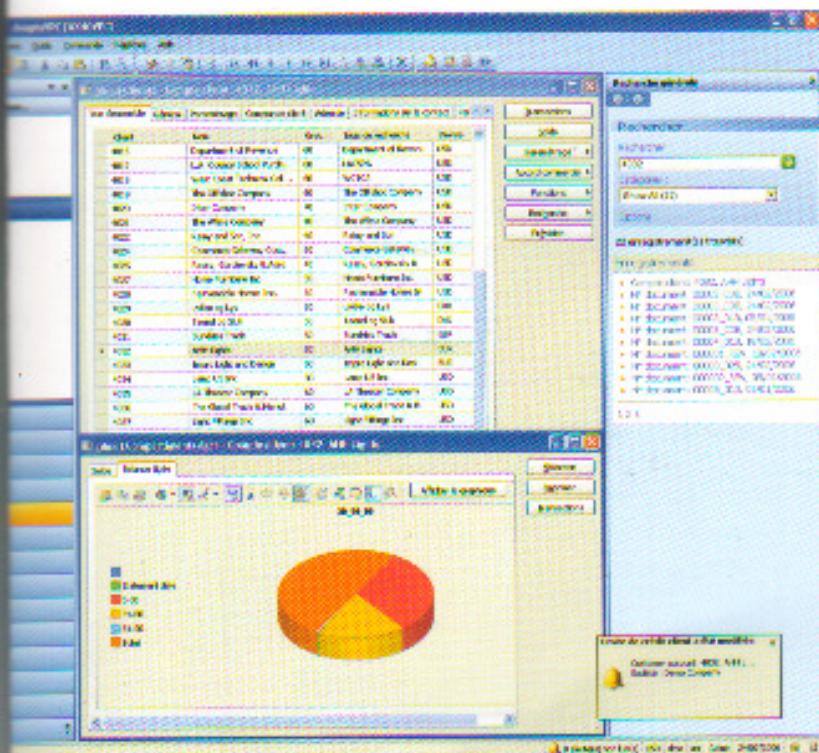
Recherche

Recherche

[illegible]

Document

Enregistrement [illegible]

Vue d'ensemble

Client

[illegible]

Department of Revenue

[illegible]

The Office Company

Affiche le graphique

Fermer

Actualiser

Rafraîchir

Ouvrir le document ouvert

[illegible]